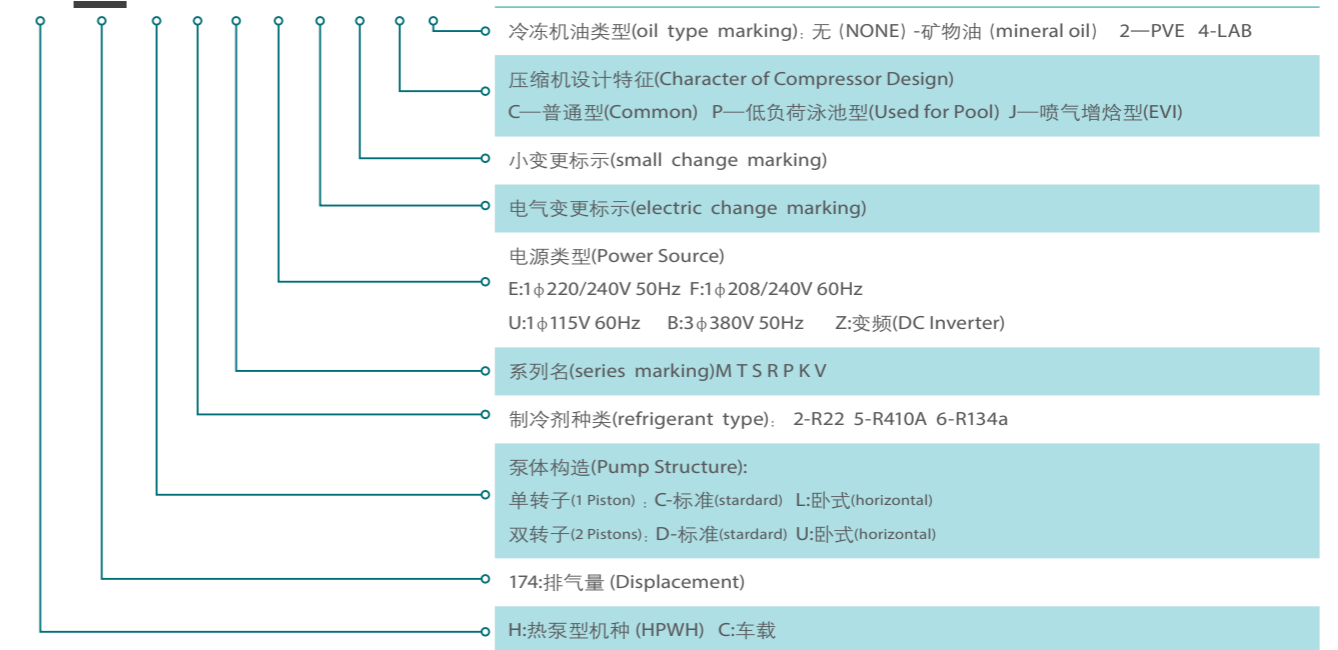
冷冻机油类型(oil type marking)：无（NONE）-矿物油（mineral oil） 2—PVE 4-LAB

压缩机设计特征(Character of Compressor Design)
C—普通型(Common) P—低负荷泳池型(Used for Pool) J—喷气增焓型(EVI)

小变更标示(small change marking)

电气变更标示(electric change marking)

电源类型(Power Source)
E:1ϕ220/240V 50Hz F:1ϕ208/240V 60Hz
U:1ϕ115V 60Hz B:3ϕ380V 50Hz Z:变频(DC Inverter)

系列名(series marking)M T S R P K V

制冷剂种类(refrigerant type)： 2-R22 5-R410A 6-R134a

泵体构造(Pump Structure):
单转子(1 Piston)：C-标准(stardard) L:卧式(horizontal)
双转子(2 Pistons)：D-标准(stardard) U:卧式(horizontal)

174:排气量 (Displacement)

H:热泵型机种 (HPWH) C:车载